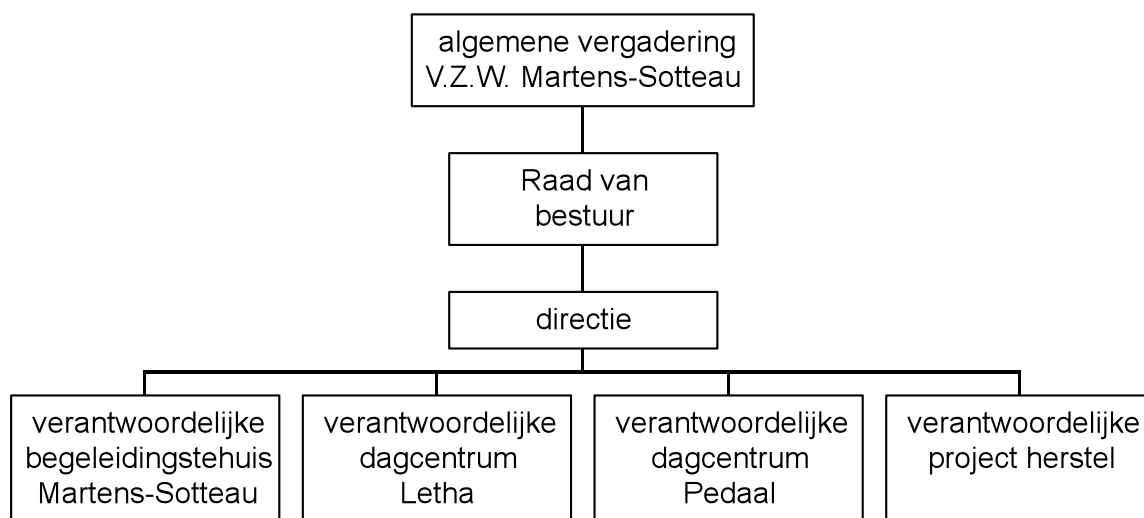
algemene vergadering
V.Z.W. Martens-Sotteau

Raad van
bestuur

directie

verantwoordelijke
begeleidingstehuis
Martens-Sotteau

verantwoordelijke
dagcentrum
Letha

verantwoordelijke
dagcentrum
Pedaal

verantwoordelijke
project herstel